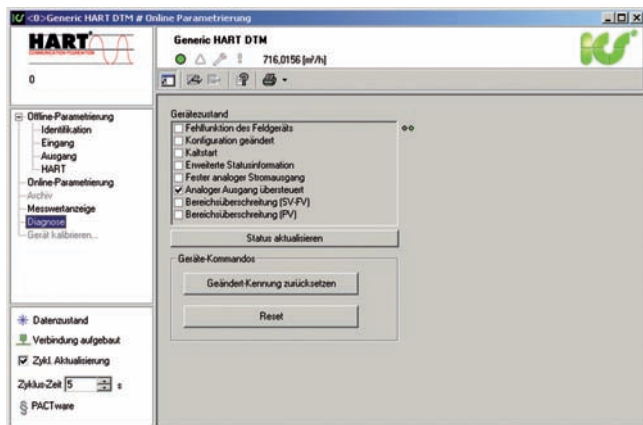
<0>Generic HART DTM # Online Parametrierung

HART
COMMUNICATION FOUNDATION

0

Generic HART DTM

716,0156 [m³/h]

Offline-Parametrierung
Identifikation
Eingang
Ausgang
HART
Online-Parametrierung
Archiv
Messwertanzeige
Diagnose
Gerät kalibrieren...

Gerätezustand
Fehlfunktion des Feldgeräts
Konfiguration geändert
Kaltstart
Erweiterte Statusinformation
Fester analoger Stromausgang
Analoger Ausgang übersteuert
Bereichsüberschreitung (SV-FV)
Bereichsüberschreitung (PV)

Status aktualisieren

Geräte-Kommandos

Geändert-Kennung zurücksetzen

Reset

Datenzustand
Verbindung aufgebaut
Zykl. Aktualisierung
Zyklus-Zeit 5 s
PACTware